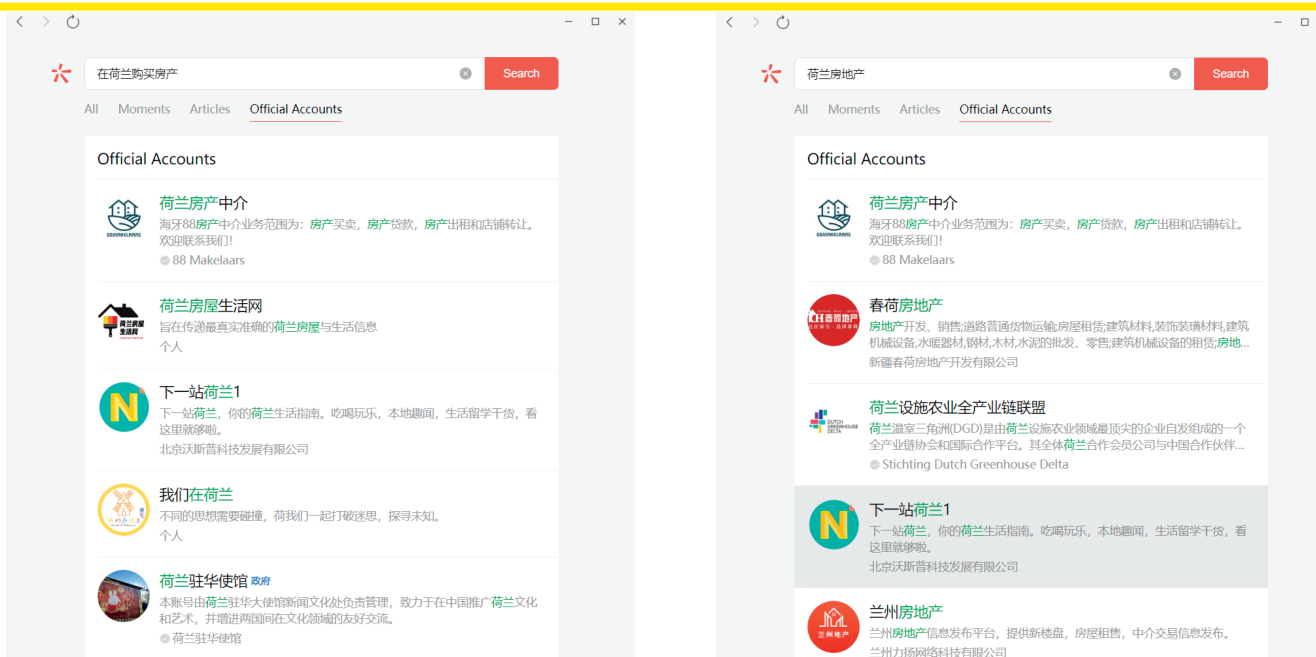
在荷兰购买房产

Search

All Moments Articles Official Accounts

Official Accounts

荷兰房产中介
海牙88房产中介业务范围为：房产买卖，房产贷款，房产出租和店铺转让。欢迎联系我们！
88 Makelaars

荷兰房屋生活网
旨在传递最真实准确的荷兰房屋与生活信息
个人

下一站荷兰1
下一站荷兰，你的荷兰生活指南。吃喝玩乐，本地趣闻，生活留学干货，看这里就够啦。
北京沃斯普科技发展有限公司

我们在荷兰
不同的思想需要碰撞，荷我们一起打破迷思，探寻未知。
个人

荷兰驻华使馆 政府
本账号由荷兰驻华大使馆新闻文化处负责管理，致力于在中国推广荷兰文化和艺术，并增进两国间在文化领域的友好交流。
荷兰驻华使馆

荷兰房地产

Search

All Moments Articles Official Accounts

Official Accounts

荷兰房产中介
海牙88房产中介业务范围为：房产买卖，房产贷款，房产出租和店铺转让。欢迎联系我们！
88 Makelaars

春荷房地产
房地产开发、销售;道路普通货物运输;房屋租赁;建筑材料,装饰装璜材料,建筑机械设备,水暖器材,钢材,木材,水泥的批发、零售;建筑机械设备的租赁;房地...
新疆春荷房地产开发有限公司

荷兰设施农业全产业链联盟
荷兰温室三角洲(DGD)是由荷兰设施农业领域最顶尖的企业自发组成的一个全产业链协会和国际合作平台。其全体荷兰合作会员公司与中国合作伙伴...
Stichting Dutch Greenhouse Delta

下一站荷兰1
下一站荷兰，你的荷兰生活指南。吃喝玩乐，本地趣闻，生活留学干货，看这里就够啦。
北京沃斯普科技发展有限公司

兰州房地产
兰州房地产信息发布平台，提供新楼盘，房屋租售，中介交易信息发布。
兰州力扬网络科技有限公司